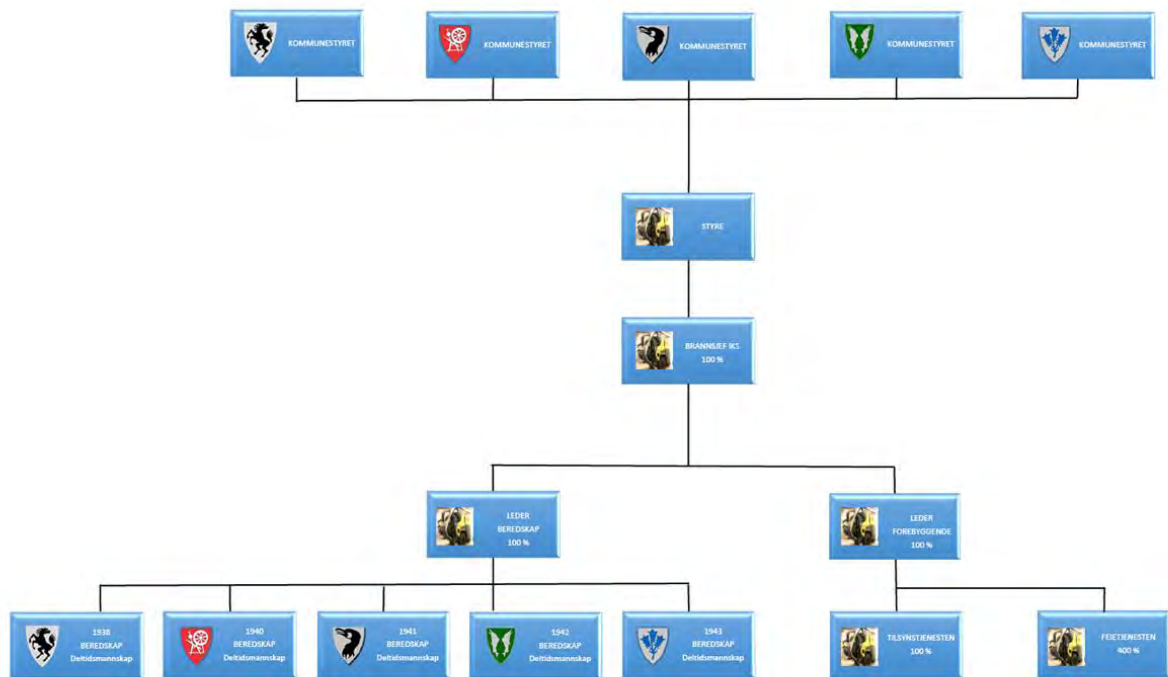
KOMMUNESTYRET

KOMMUNESTYRET

KOMMUNESTYRET

KOMMUNESTYRET

KOMMUNESTYRET

STYRE

BRANNSJEF IKS
100 %

LEDER
BEREDSKAP
100 %

LEDER
FOREBYGGENDE
100 %

1938
BEREDSKAP
Deltidsmannskap

1940
BEREDSKAP
Deltidsmannskap

1941
BEREDSKAP
Deltidsmannskap

1942
BEREDSKAP
Deltidsmannskap

1943
BEREDSKAP
Deltidsmannskap

TILSYNSTJENESTEN
100 %

FEIETJENESTEN
400 %